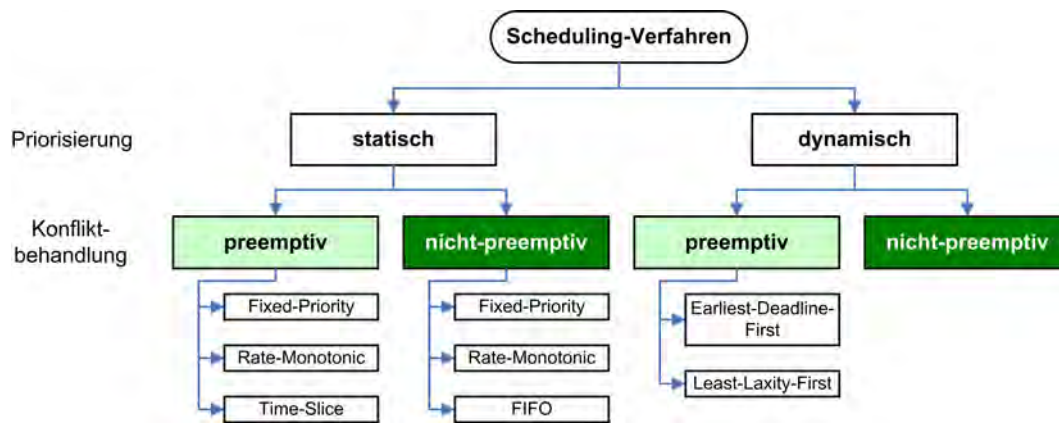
Scheduling-Verfahren

Priorisierung

statisch

dynamisch

Konfliktbehandlung

preemptiv

nicht-preemptiv

preemptiv

nicht-preemptiv

Fixed-Priority

Rate-Monotonic

Time-Slice

Fixed-Priority

Rate-Monotonic

FIFO

Earliest-Deadline-First

Least-Laxity-First